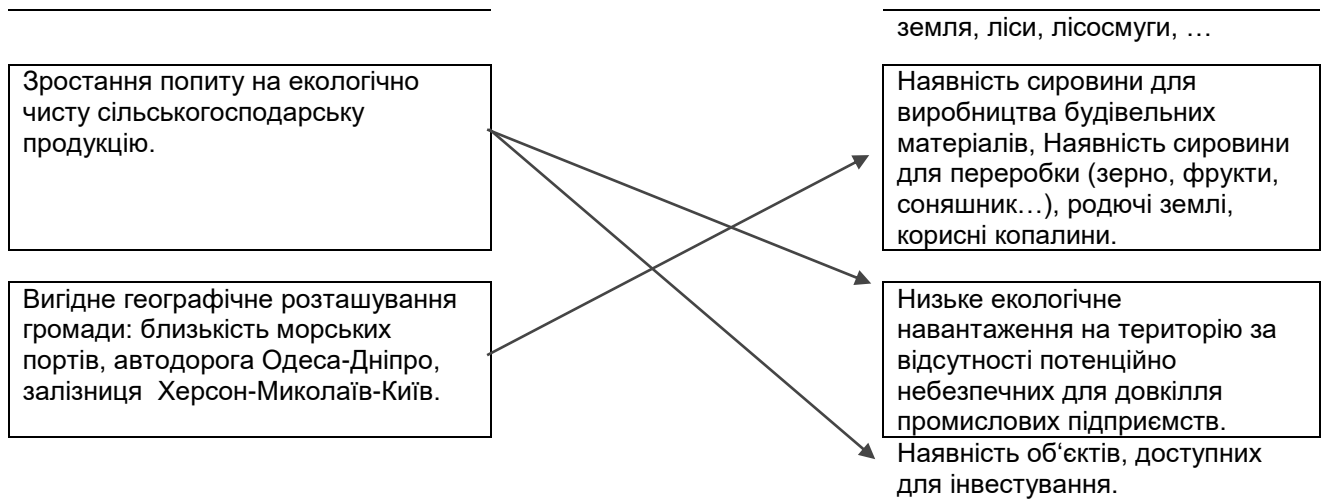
земля, ліси, лісосмуги, …

Зростання попиту на екологічно чисту сільськогосподарську продукцію.

Вигідне географічне розташування громади: близькість морських портів, автодорога Одеса-Дніпро, залізниця Херсон-Миколаїв-Київ.

Наявність сировини для виробництва будівельних матеріалів, Наявність сировини для переробки (зерно, фрукти, соняшник…), родючі землі, корисні копалини.

Низьке екологічне навантаження на територію за відсутності потенційно небезпечних для довкілля промислових підприємств.

Наявність об‘єктів, доступних для інвестування.